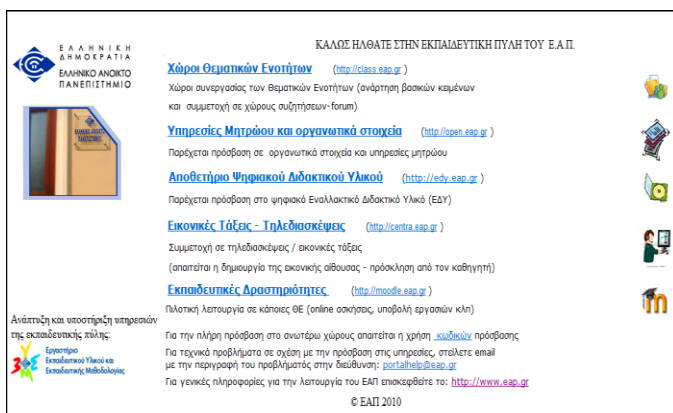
ΕΛΛΗΝΙΚΗ ΔΗΜΟΚΡΑΤΙΑ
ΕΛΛΗΝΙΚΟ ΑΝΟΙΚΤΟ ΠΑΝΕΠΙΣΤΗΜΙΟ

ΚΑΛΩΣ ΗΛΘΑΤΕ ΣΤΗΝ ΕΚΠΑΙΔΕΥΤΙΚΗ ΠΥΛΗ ΤΟΥ Ε.Α.Π.

Χώροι Θεματικών Ενοτήτων (http://class.eap.gr)
Χώροι συνεργασίας των Θεματικών Ενοτήτων (ανάρτηση βασικών κειμένων και συμμετοχή σε χώρους συζητήσεων-forum)

Υπηρεσίες Μητρώου και οργανωτικά στοιχεία (http://open.eap.gr)
Παρέχεται πρόσβαση σε οργανωτικά στοιχεία και υπηρεσίες μητρώου

Αποθετήριο Ψηφιακού Διδακτικού Υλικού (http://edy.eap.gr)
Παρέχεται πρόσβαση στο ψηφιακό Εναλλακτικό Διδακτικό Υλικό (ΕΔΥ)

Εικονικές Τάξεις - Τηλεδιασκέψεις (http://centra.eap.gr)
Συμμετοχή σε τηλεδιασκέψεις / εικονικές τάξεις
(απαιτείται η δημιουργία της εικονικής αίθουσας - πρόσκληση από τον καθηγητή)

Εκπαιδευτικές Δραστηριότητες (http://moodle.eap.gr)
Πιλοτική λειτουργία σε κάποιες ΘΕ (online ασκήσεις, υποβολή εργασιών κλπ)

Ανάπτυξη και υποστήριξη υπηρεσιών της εκπαιδευτικής πύλης:
Εργαστήριο Εκπαιδευτικού Υλικού και Εκπαιδευτικής Μεθοδολογίας

Για την πλήρη πρόσβαση στο ανωτέρω χώρους απαιτείται η χρήση κωδικών πρόσβασης
Για τεχνικά προβλήματα σε σχέση με την πρόσβαση στις υπηρεσίες, στείλετε email με την περιγραφή του προβλήματός στην διεύθυνση: portalhelp@eap.gr
Για γενικές πληροφορίες για την λειτουργία του ΕΑΠ επισκεφθείτε το: http://www.eap.gr

© ΕΑΠ 2010